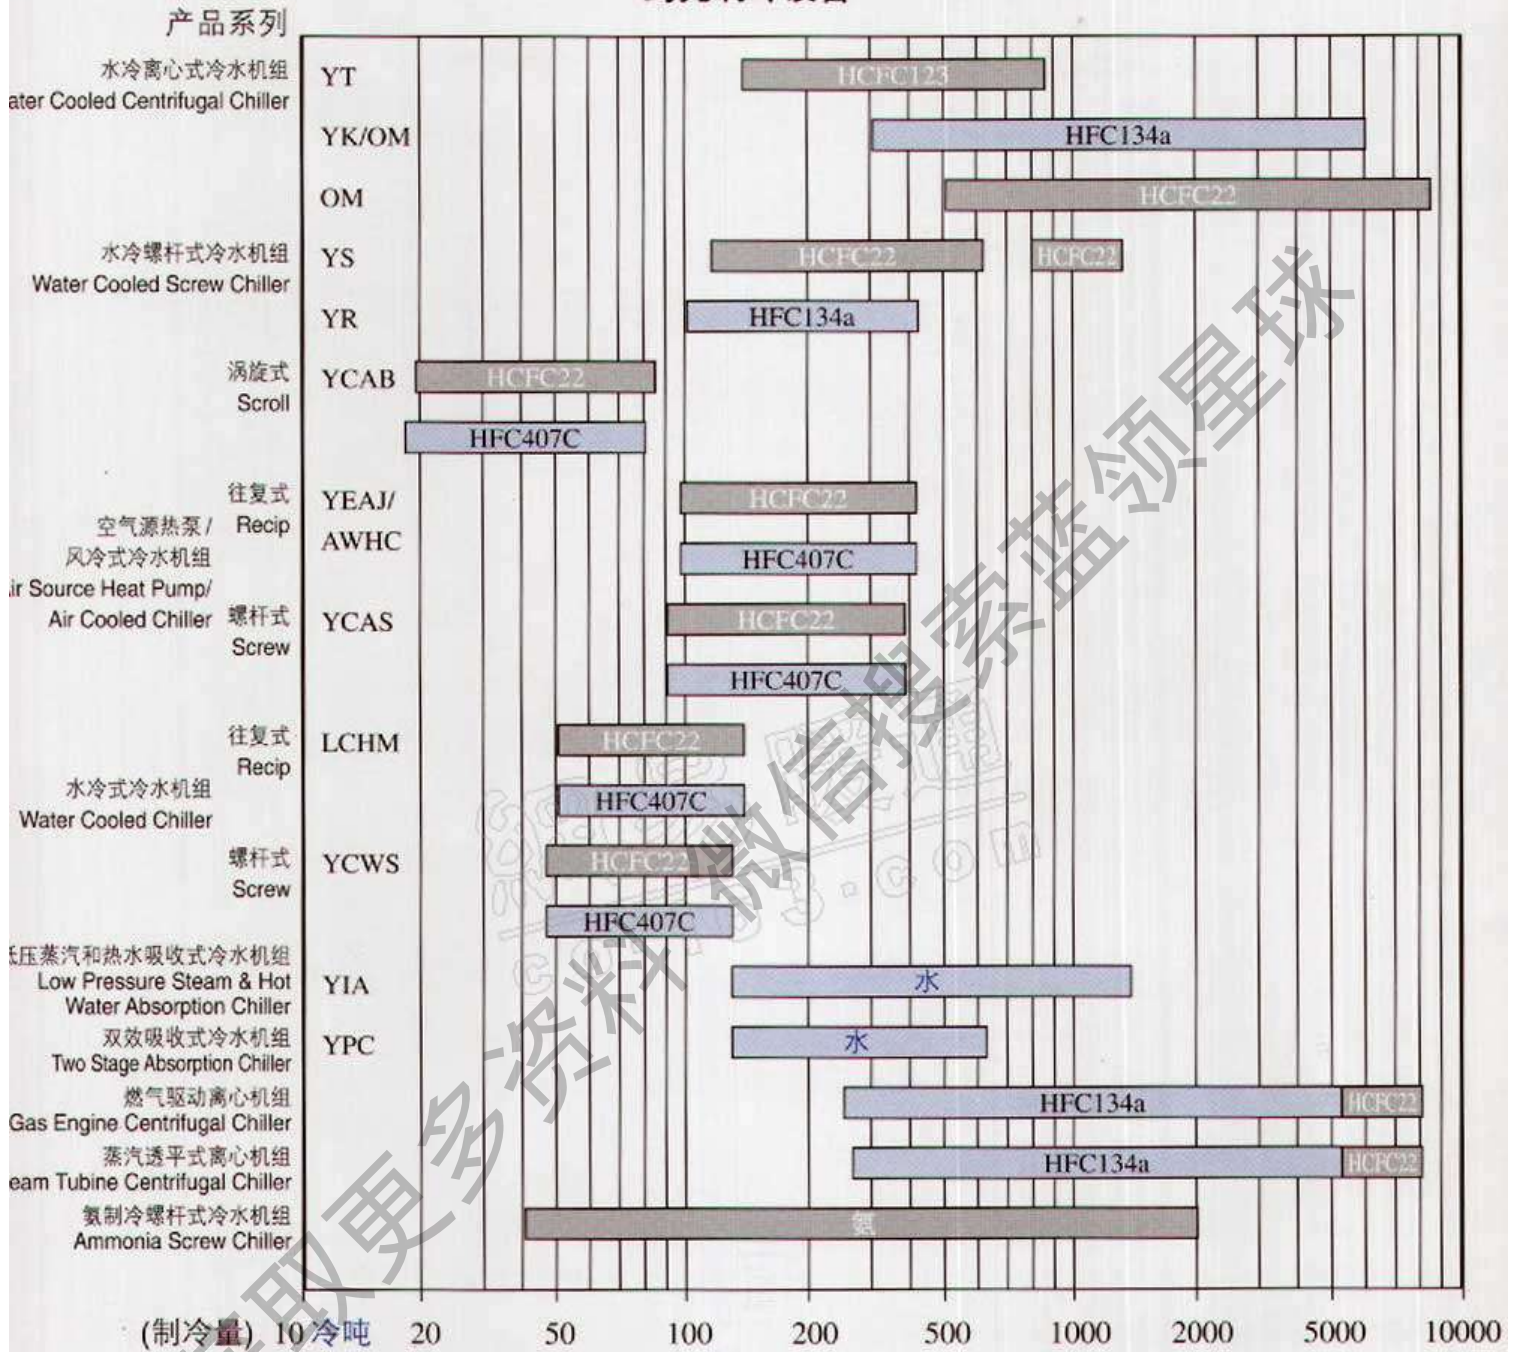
产品系列

水冷离心式冷水机组
ater Cooled Centrifugal Chiller

YT HCFC123
YK/OM HFC134a
OM HCFC22

水冷螺杆式冷水机组
Water Cooled Screw Chiller

YS HCFC22 HCFC22
YR HFC134a

涡旋式
Scroll
YCAB HCFC22
HFC407C

空气源热泵/
风冷式冷水机组
ir Source Heat Pump/
Air Cooled Chiller

往复式
Recip
YEAJ/
AWHC HCFC22
HFC407C

螺杆式
Screw
YCAS HCFC22
HFC407C

水冷式冷水机组
Water Cooled Chiller

往复式
Recip
LCHM HCFC22
HFC407C

螺杆式
Screw
YCWS HCFC22
HFC407C

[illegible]压蒸汽和热水吸收式冷水机组
Low Pressure Steam & Hot Water Absorption Chiller
YIA 水

双效吸收式冷水机组
Two Stage Absorption Chiller
YPC 水

燃气驱动离心机组
Gas Engine Centrifugal Chiller
HFC134a HCFC22

蒸汽透平式离心机组
eam Tubine Centrifugal Chiller
HFC134a HCFC22

氨制冷螺杆式冷水机组
Ammonia Screw Chiller
氨

(制冷量) 10 冷吨 20 50 100 200 500 1000 2000 5000 10000

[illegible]取更多资料 微信搜索蓝领星球